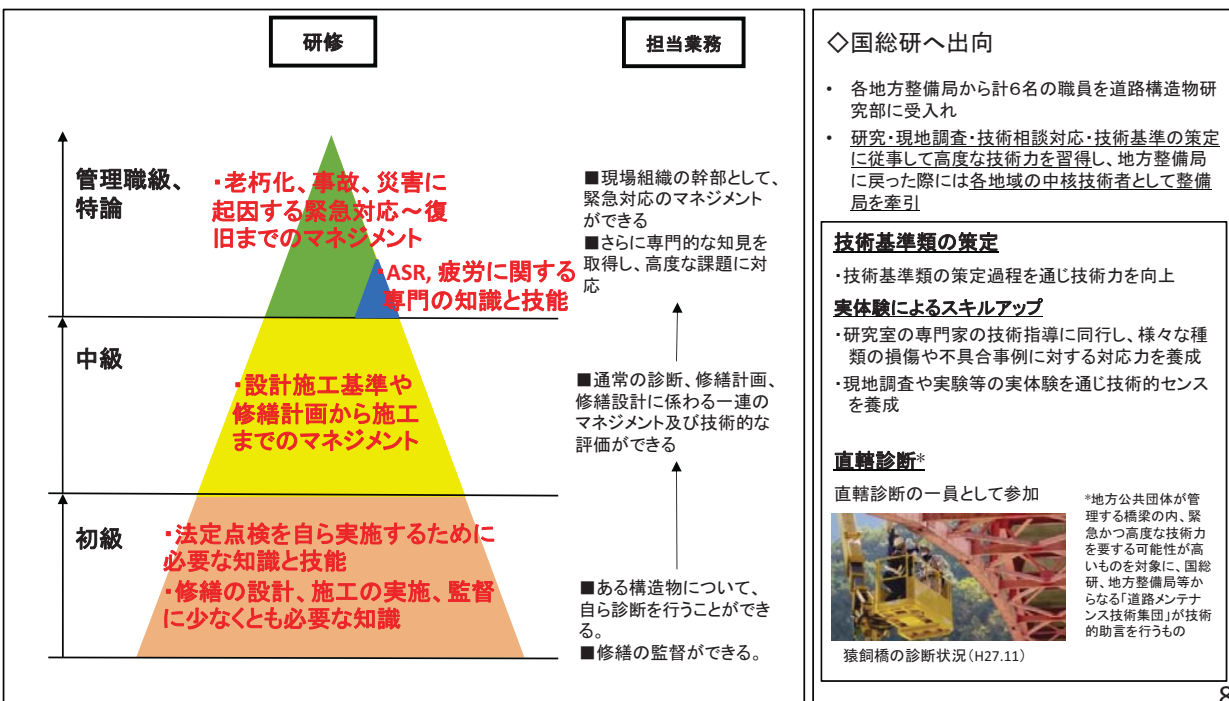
研修

担当業務

管理職級、特論

・老朽化、事故、災害に起因する緊急対応～復旧までのマネジメント

・ASR, 疲労に関する専門の知識と技能

■現場組織の幹部として、緊急対応のマネジメントができる
■さらに専門的な知見を取得し、高度な課題に対応

中級

・設計施工基準や修繕計画から施工までのマネジメント

■通常の診断、修繕計画、修繕設計に係わる一連のマネジメント及び技術的な評価ができる

初級

・法定点検を自ら実施するために必要な知識と技能
・修繕の設計、施工の実施、監督に少なくとも必要な知識

■ある構造物について、自ら診断を行うことができる。
■修繕の監督ができる。

◇国総研へ出向

• 各地方整備局から計6名の職員を道路構造物研究部に受入れ
• 研究・現地調査・技術相談対応・技術基準の策定に従事して高度な技術力を習得し、地方整備局に戻った際には各地域の中核技術者として整備局を牽引

技術基準類の策定
・技術基準類の策定過程を通じ技術力を向上

実体験によるスキルアップ
・研究室の専門家の技術指導に同行し、様々な種類の損傷や不具合事例に対する対応力を養成
・現地調査や実験等の実体験を通じ技術的センスを養成

直轄診断*
直轄診断の一員として参加

*地方公共団体が管理する橋梁の内、緊急かつ高度な技術力を要する可能性が高いものを対象に、国総研、地方整備局等からなる「道路メンテナンス技術集団」が技術的助言を行うもの

猿飼橋の診断状況（H27.11）

8